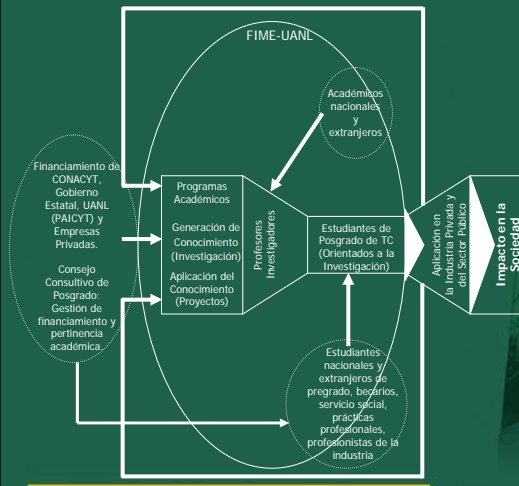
FIME-UANL

Académicos nacionales y extranjeros

Financiamiento de CONACYT, Gobierno Estatal, UANL (PAICYT) y Empresas Privadas.

Consejo Consultivo de Posgrado: Gestión de financiamiento y pertinencia académica.

Programas Académicos

Generación de Conocimiento (Investigación)

Aplicación del Conocimiento (Proyectos)

Profesores Investigadores

Estudiantes de Posgrado de TC (Orientados a la Investigación)

Aplicación en la Industria Privada y del Sector Público

Impacto en la Sociedad

Estudiantes nacionales y extranjeros de pregrado, becarios, servicio social, prácticas profesionales, profesionistas de la industria